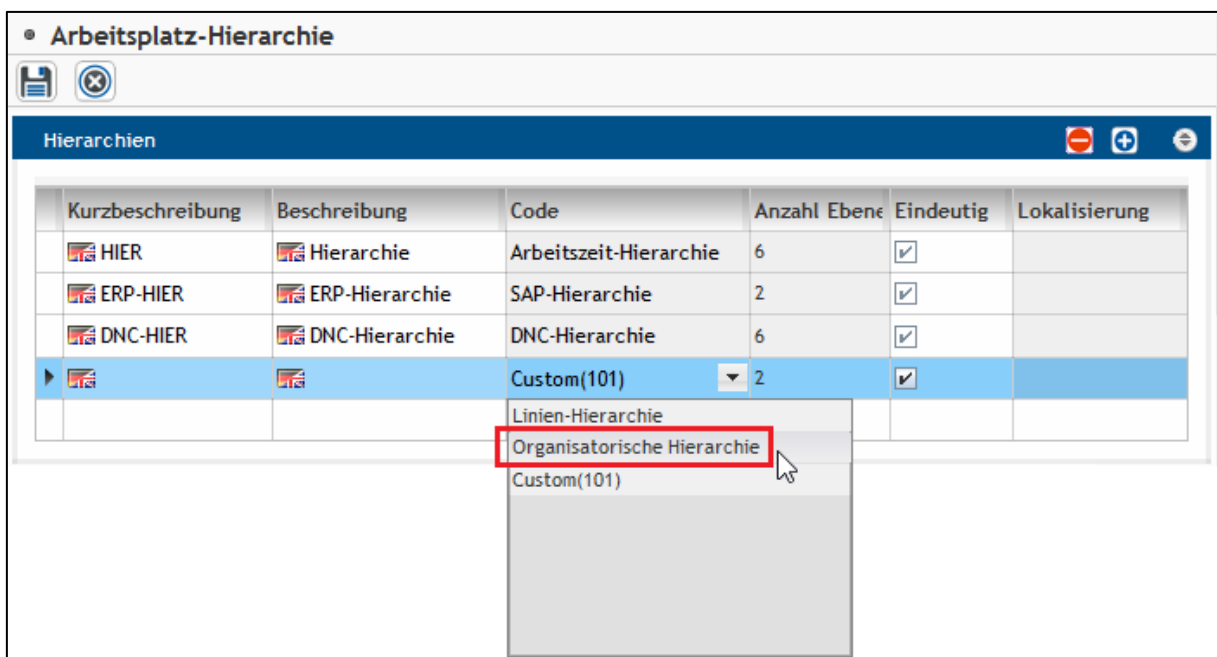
Arbeitsplatz-Hierarchie

Hierarchien

| Kurzbeschreibung | Beschreibung | Code | Anzahl Ebene | Eindeutig | Lokalisierung |
|---|---|---|---|---|---|
| HIER | Hierarchie | Arbeitszeit-Hierarchie | 6 | | |
| ERP-HIER | ERP-Hierarchie | SAP-Hierarchie | 2 | | |
| DNC-HIER | DNC-Hierarchie | DNC-Hierarchie | 6 | | |
| | | Custom(101) | 2 | | |

Linien-Hierarchie
Organisatorische Hierarchie
Custom(101)